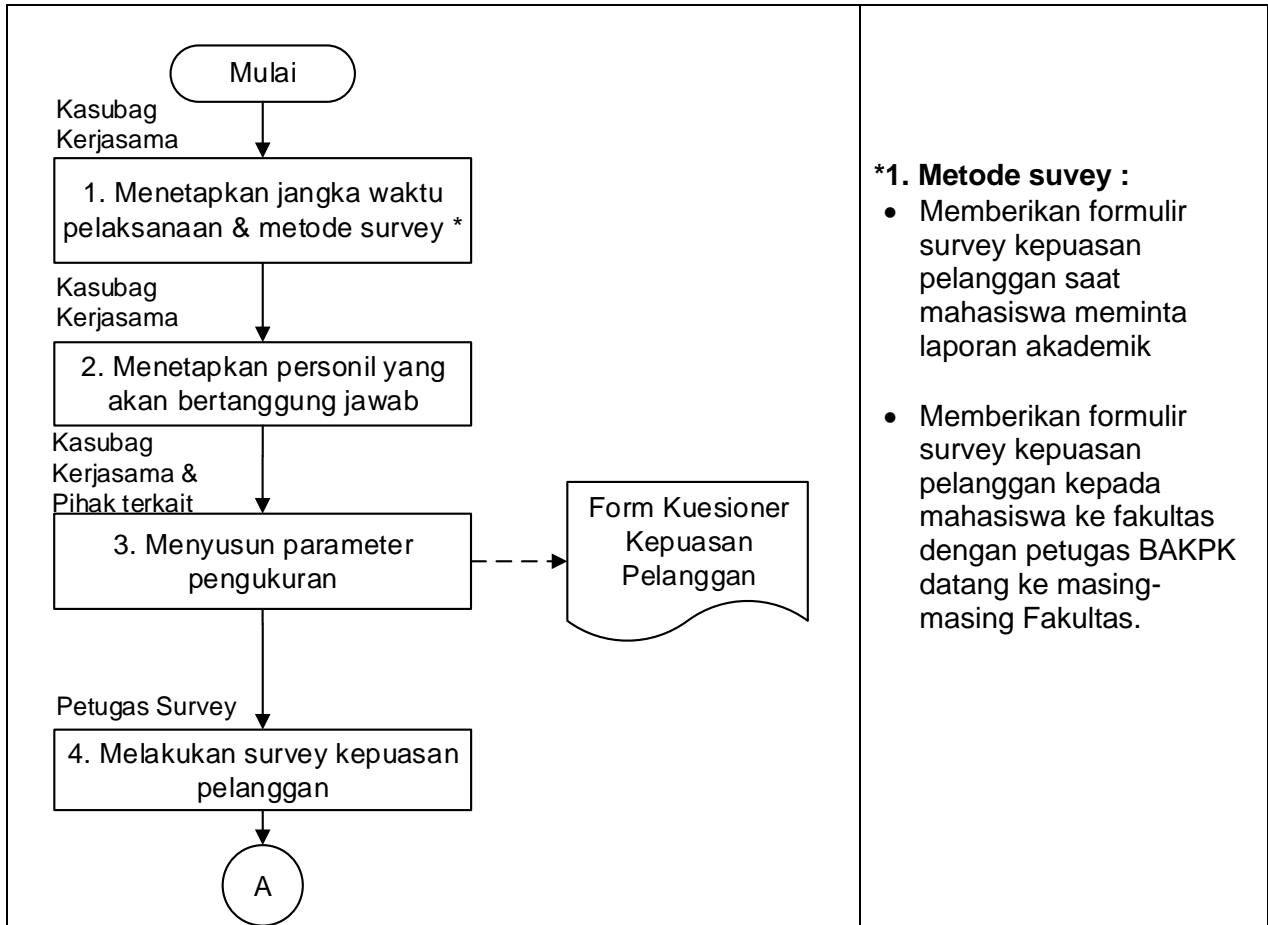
Mulai

Kasubag Kerjasama

1. Menetapkan jangka waktu pelaksanaan & metode survey *

Kasubag Kerjasama

2. Menetapkan personil yang akan bertanggung jawab

Kasubag Kerjasama & Pihak terkait

3. Menyusun parameter pengukuran

Form Kuesioner Kepuasan Pelanggan

Petugas Survey

4. Melakukan survey kepuasan pelanggan

A

**\*1. Metode suvey :**

- Memberikan formulir survey kepuasan pelanggan saat mahasiswa meminta laporan akademik
- Memberikan formulir survey kepuasan pelanggan kepada mahasiswa ke fakultas dengan petugas BAKPK datang ke masing-masing Fakultas.